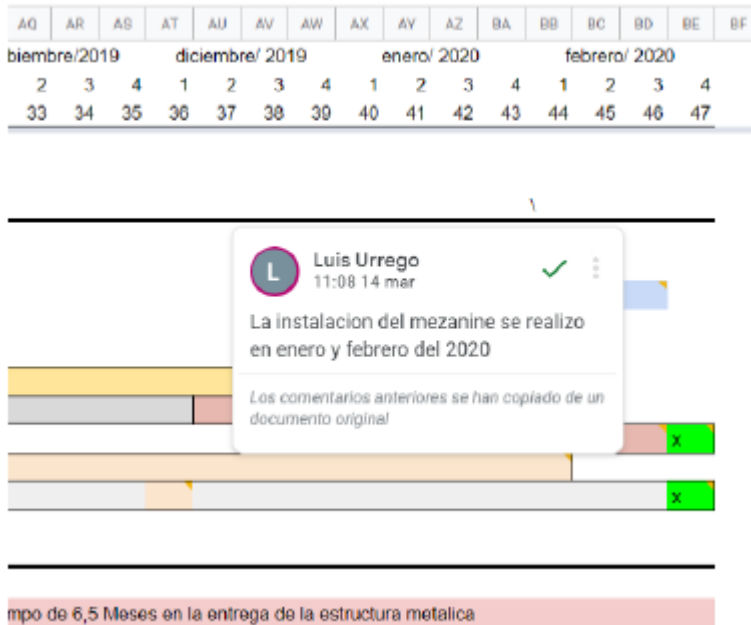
| AQ | AR | AS | AT | AU | AV | AW | AX | AY | AZ | BA | BB | BC | BD | BE | BF |
|---|---|---|---|---|---|---|---|---|---|---|---|---|---|---|---|
| biembre/2019 | | | diciembre/ 2019 | | | | enero/ 2020 | | | | febrero/ 2020 | | | | |
| 2 | 3 | 4 | 1 | 2 | 3 | 4 | 1 | 2 | 3 | 4 | 1 | 2 | 3 | 4 | |
| 33 | 34 | 35 | 36 | 37 | 38 | 39 | 40 | 41 | 42 | 43 | 44 | 45 | 46 | 47 | |

L
Luis Urrego
11:08 14 mar

La instalacion del mezanine se realizo en enero y febrero del 2020

Los comentarios anteriores se han copiado de un documento original

x

x

mpo de 6,5 Meses en la entrega de la estructura metalica